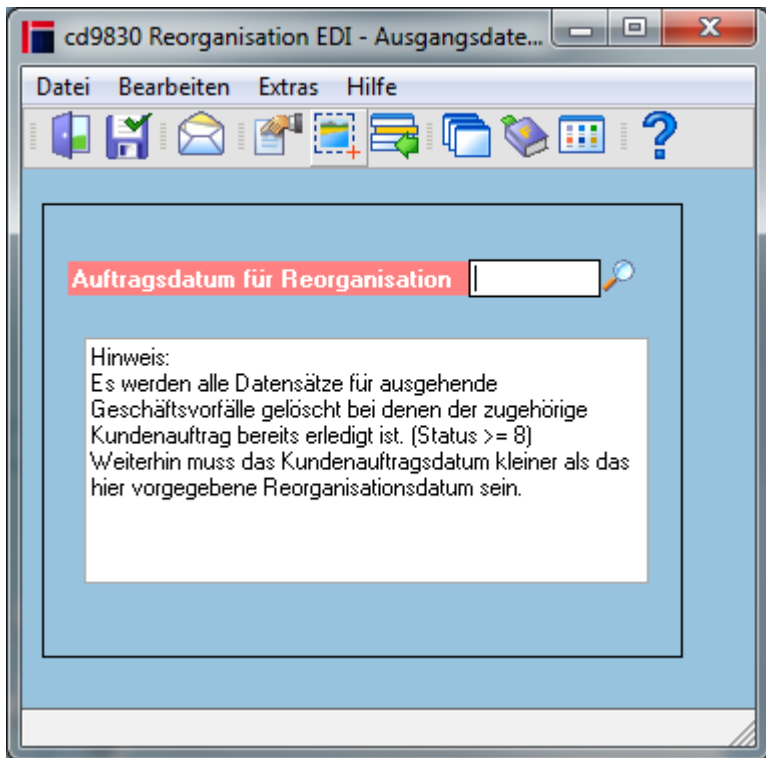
cd9830 Reorganisation EDI - Ausgangsdate...

Datei Bearbeiten Extras Hilfe

Auftragsdatum für Reorganisation

Hinweis:
Es werden alle Datensätze für ausgehende Geschäftsvorfälle gelöscht bei denen der zugehörige Kundenauftrag bereits erledigt ist. (Status >= 8)
Weiterhin muss das Kundenauftragsdatum kleiner als das hier vorgegebene Reorganisationsdatum sein.